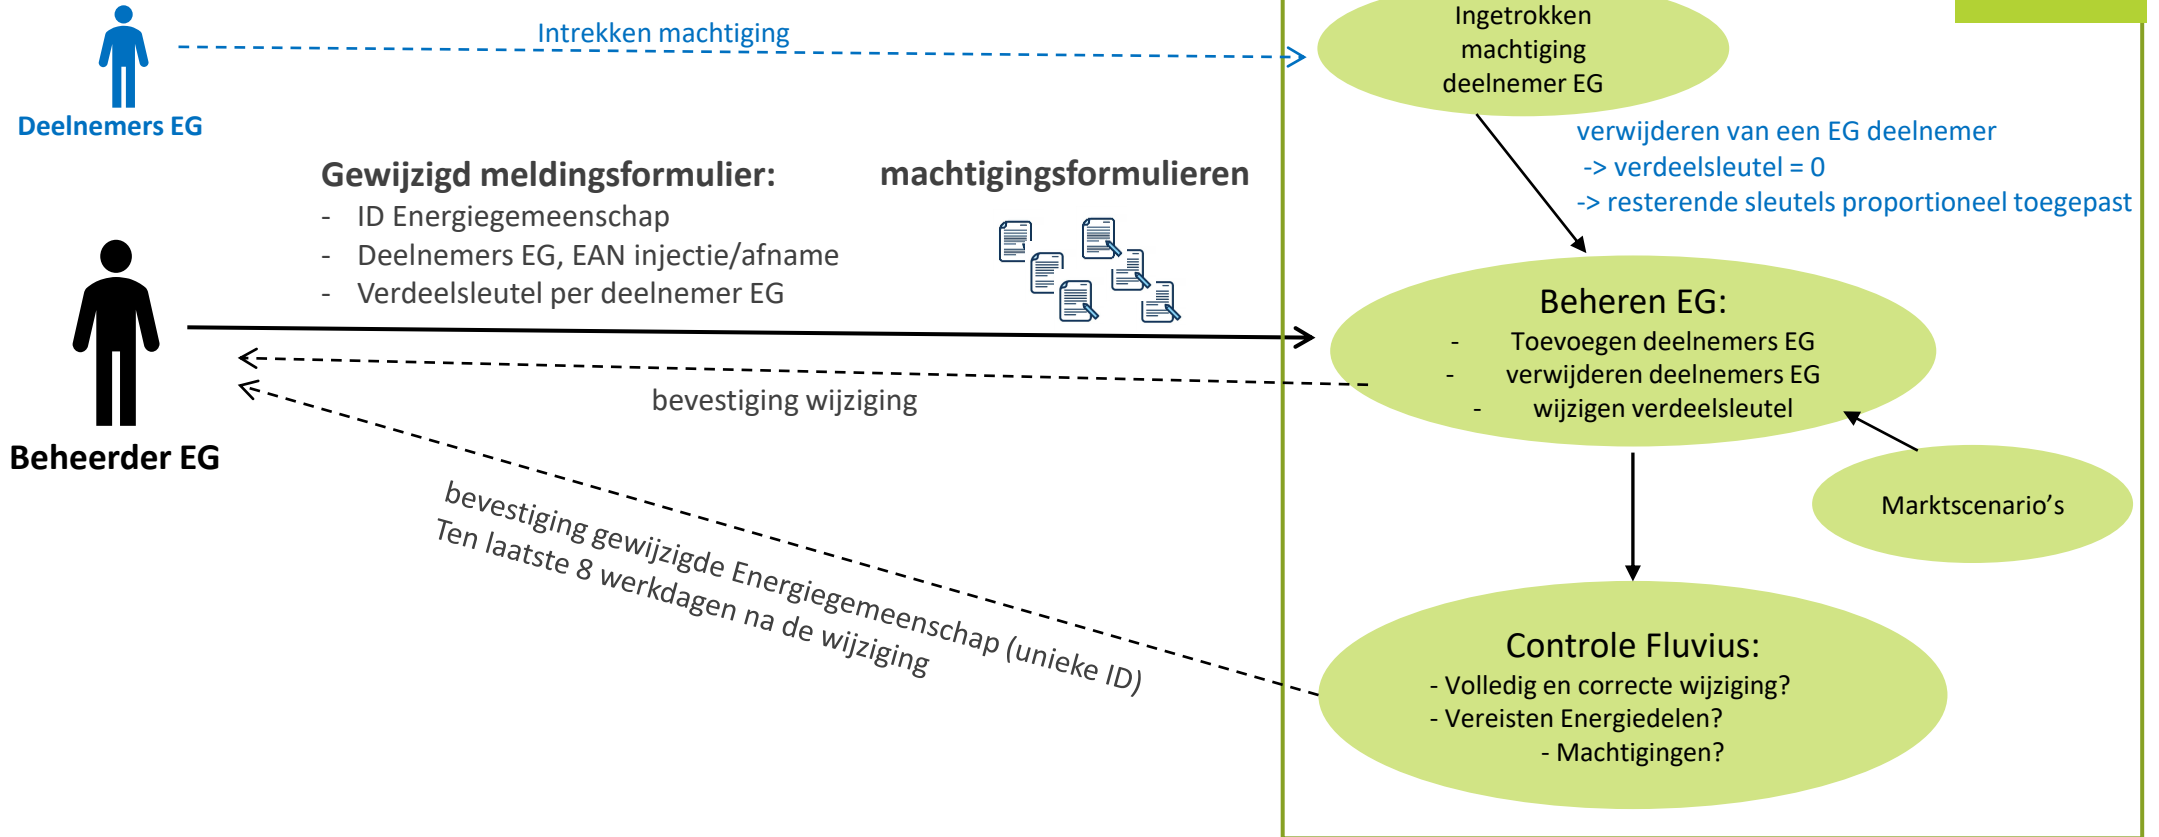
Deelnemers EG

Intrekken machtiging

Ingetrokken machtiging deelnemer EG

verwijderen van een EG deelnemer
-> verdeelsleutel = 0
-> resterende sleutels proportioneel toegepast

Gewijzigd meldingsformulier:
- ID Energiegemeenschap
- Deelnemers EG, EAN injectie/afname
- Verdeelsleutel per deelnemer EG

machtigingsformulieren

Beheerder EG

Beheren EG:
- Toevoegen deelnemers EG
- verwijderen deelnemers EG
- wijzigen verdeelsleutel

bevestiging wijziging

Marktscenario’s

bevestiging gewijzigde Energiegemeenschap (unieke ID)
Ten laatste 8 werkdagen na de wijziging

Controle Fluvius:
- Volledig en correcte wijziging?
- Vereisten Energiedelen?
- Machtigingen?